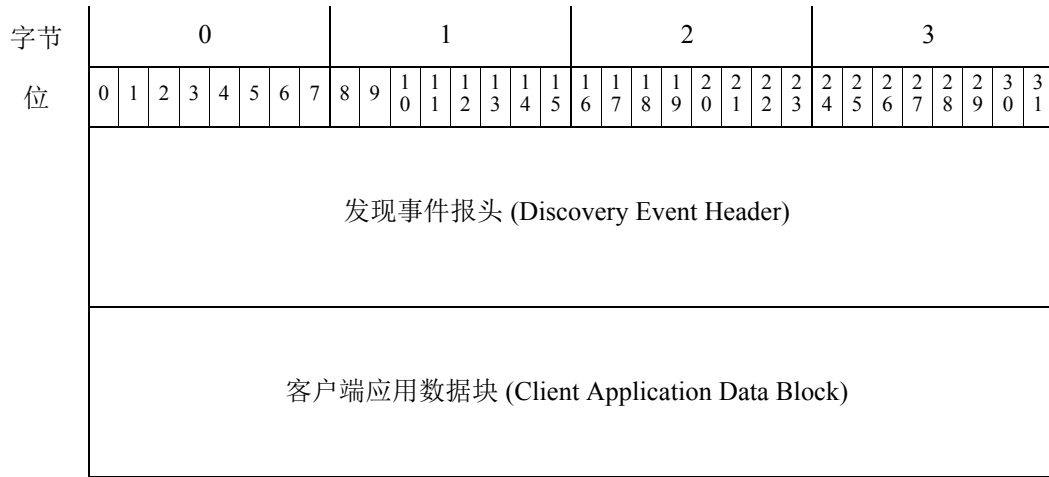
| 字节 | 0 | | | | | | | | 1 | | | | | | | | 2 | | | | | | | | 3 | | | | | | | |
|---|---|---|---|---|---|---|---|---|---|---|---|---|---|---|---|---|---|---|---|---|---|---|---|---|---|---|---|---|---|---|---|---|
| 位 | 0 | 1 | 2 | 3 | 4 | 5 | 6 | 7 | 8 | 9 | 10 | 11 | 12 | 13 | 14 | 15 | 16 | 17 | 18 | 19 | 20 | 21 | 22 | 23 | 24 | 25 | 26 | 27 | 28 | 29 | 30 | 31 |

发现事件报头 (Discovery Event Header)

客户端应用数据块 (Client Application Data Block)